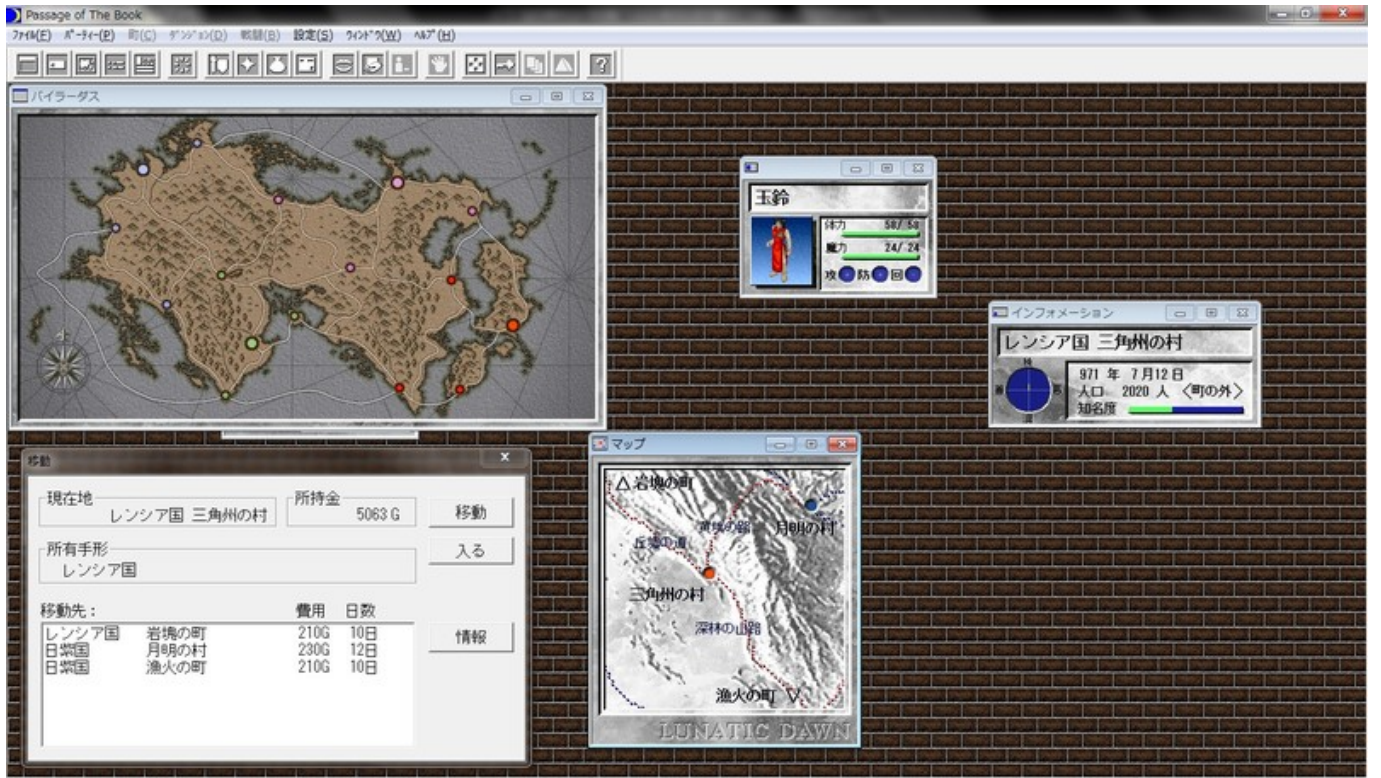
Passage of The Book
ﾌｧｲﾙ(E) ﾊﾟｰﾃｨｰ(P) 町(C) ﾀﾞﾝｼﾞｮﾝ(D) 戦闘(B) 設定(S) ｳｲﾝﾄﾞｳ(W) ﾍﾙﾌﾟ(H)

バイラーダス

玉鈴
体力 58/ 58
魔力 24/ 24
攻 防 回

インフォメーション
レンシア国 三角州の村
971 年 7月12日
人口 2020 人 〈町の外〉
知名度

移動
現在地
レンシア国 三角州の村
所持金
5063 G
移動
入る
所有手形
レンシア国
移動先：
費用 日数

| | | 費用 | 日数 |
|---|---|---|---|
| レンシア国 | 岩塊の町 | 210G | 10日 |
| 日紫国 | 月明の村 | 230G | 12日 |
| 日紫国 | 漁火の町 | 210G | 10日 |

情報

マップ
△岩塊の町
月明の村
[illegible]の路
丘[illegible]の道
三角州の村
深林の山路
漁火の町 ▽
LUNATIC DAWN